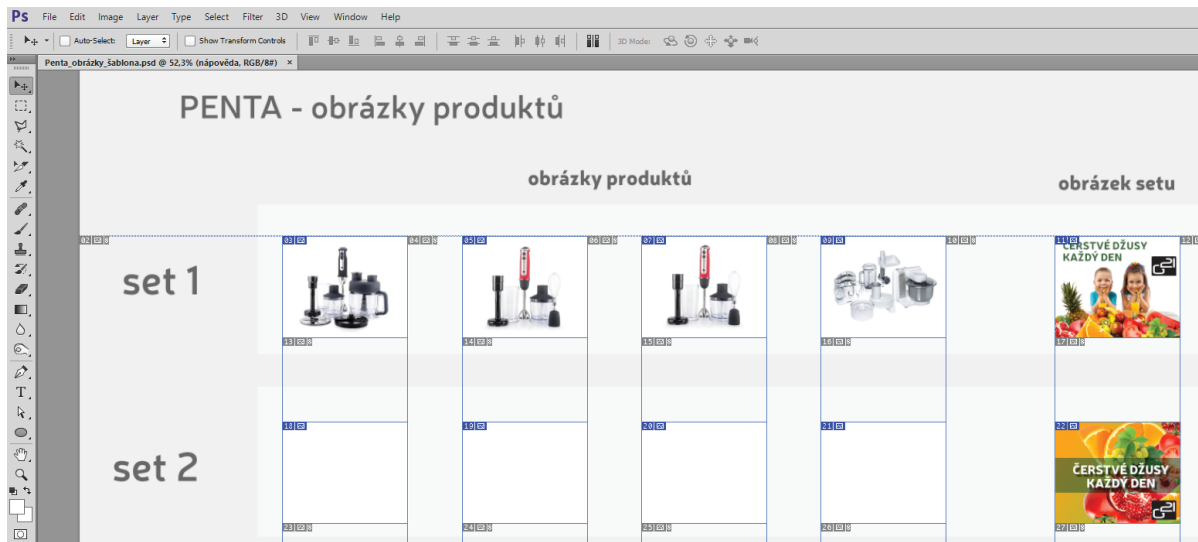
Ps File Edit Image Layer Type Select Filter 3D View Window Help

Auto-Select: Layer Show Transform Controls 3D Mode:

Penta_obrázky_šablona.psd @ 52,3% (nápověda, RGB/8#) ×

PENTA - obrázky produktů

obrázky produktů

obrázek setu

02 03 04 05 06 07 08 09 10 11 12

set 1

ČERSTVÉ DŽUSY KAŽDÝ DEN

13 14 15 16 17

18 19 20 21 22

set 2

ČERSTVÉ DŽUSY KAŽDÝ DEN

23 24 25 26 27